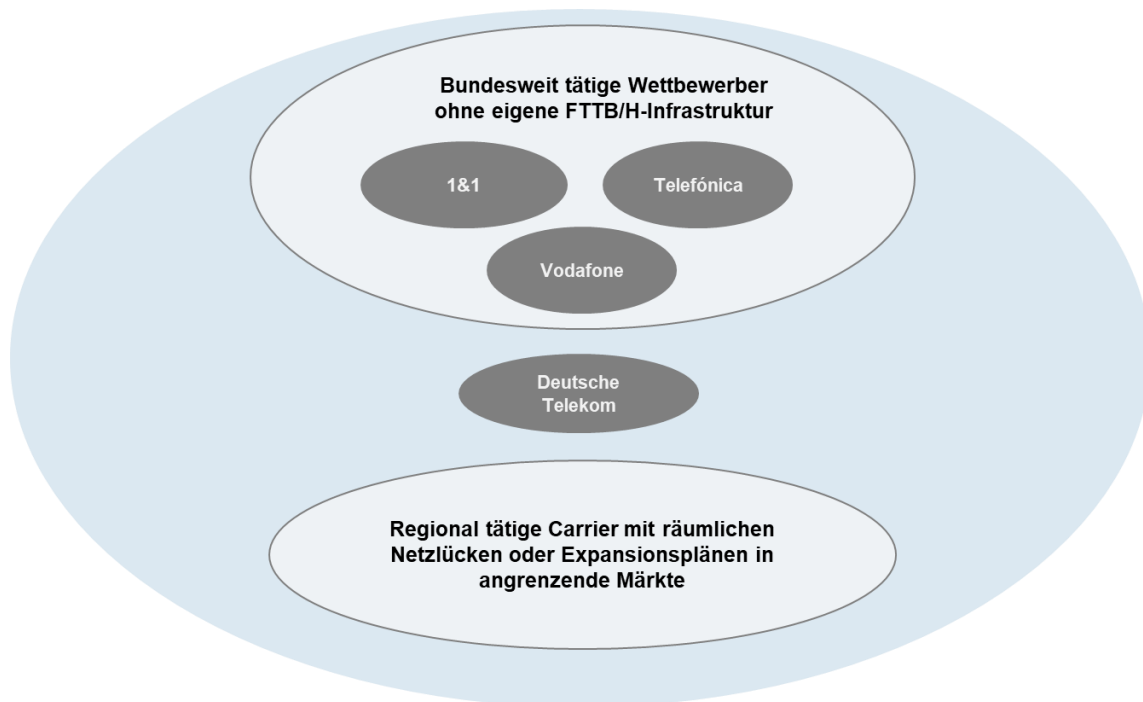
Bundesweit tätige Wettbewerber ohne eigene FTTB/H-Infrastruktur

1&1

Telefónica

Vodafone

Deutsche Telekom

Regional tätige Carrier mit räumlichen Netzlücken oder Expansionsplänen in angrenzende Märkte